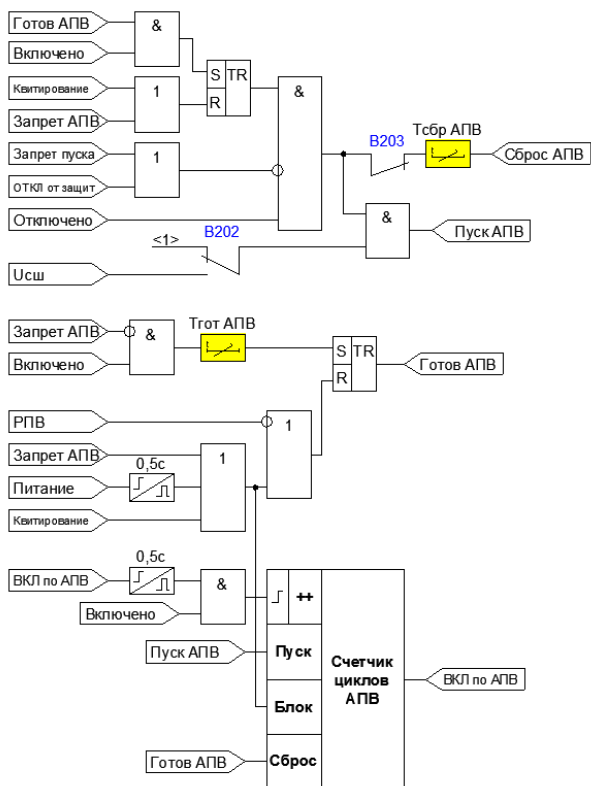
Готов АПВ
Включено
&
S TR
R
Квитирование
1
Запрет АПВ
&
B203
Тсбр АПВ
Сброс АПВ
Запрет пуска
1
ОТКЛ от защит
Отключено
&
Пуск АПВ
<1>
B202
Uсш

Запрет АПВ
&
Tгот АПВ
S TR
R
Готов АПВ
Включено
РПВ
1
Запрет АПВ
1
0,5с
Питание
Квитирование
0,5с
ВКЛ по АПВ
&
++
Включено
Пуск АПВ
Пуск
Счетчик циклов АПВ
ВКЛ по АПВ
Блок
Готов АПВ
Сброс